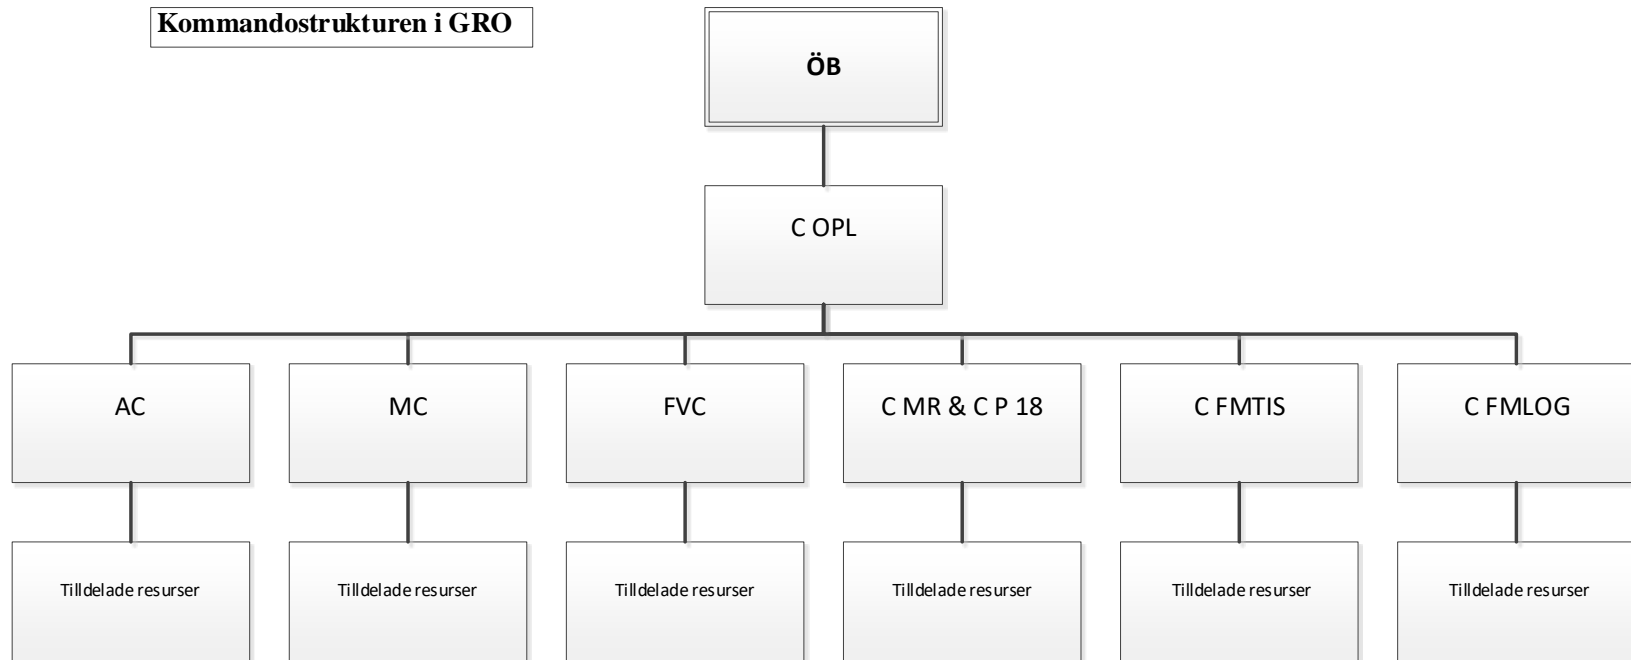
Kommandostrukturen i GRO

ÖB

C OPL

AC

MC

FVC

C MR & C P 18

C FMTIS

C FMLOG

Tilldelade resurser

Tilldelade resurser

Tilldelade resurser

Tilldelade resurser

Tilldelade resurser

Tilldelade resurser